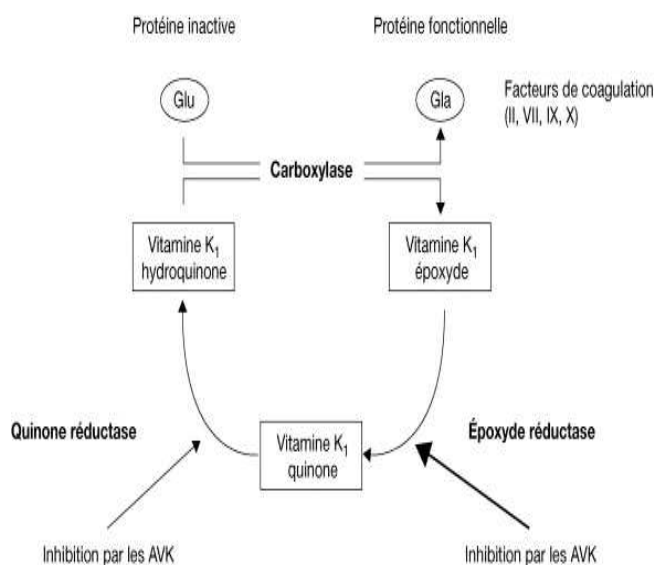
Protéine inactive

Protéine fonctionnelle

Glu

Gla

Facteurs de coagulation (II, VII, IX, X)

Carboxylase

Vitamine $K_1$ hydroquinone

Vitamine $K_1$ époxyde

Quinone réductase

Vitamine $K_1$ quinone

Époxyde réductase

Inhibition par les AVK

Inhibition par les AVK